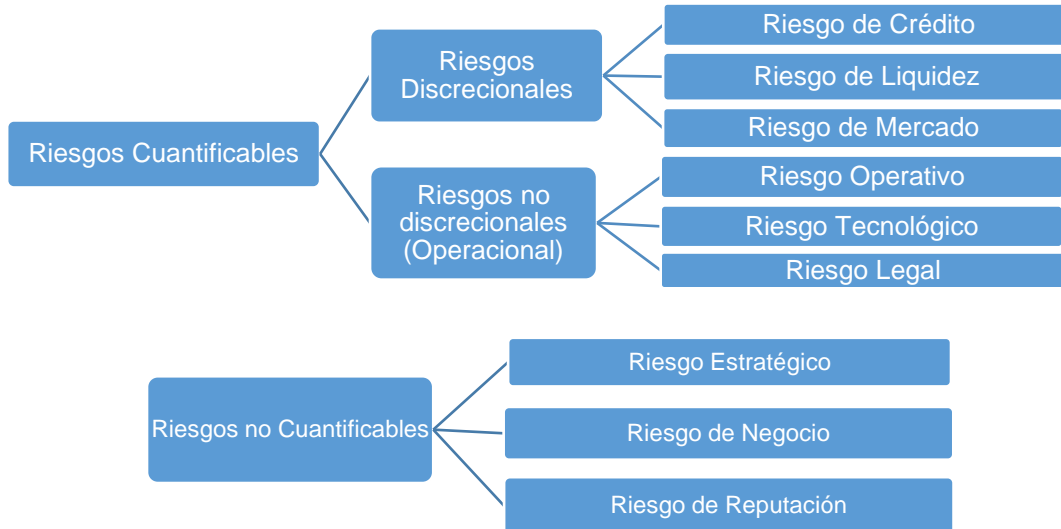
Riesgos Cuantificables

Riesgos Discrecionales

Riesgo de Crédito

Riesgo de Liquidez

Riesgo de Mercado

Riesgos no discrecionales (Operacional)

Riesgo Operativo

Riesgo Tecnológico

Riesgo Legal

Riesgos no Cuantificables

Riesgo Estratégico

Riesgo de Negocio

Riesgo de Reputación